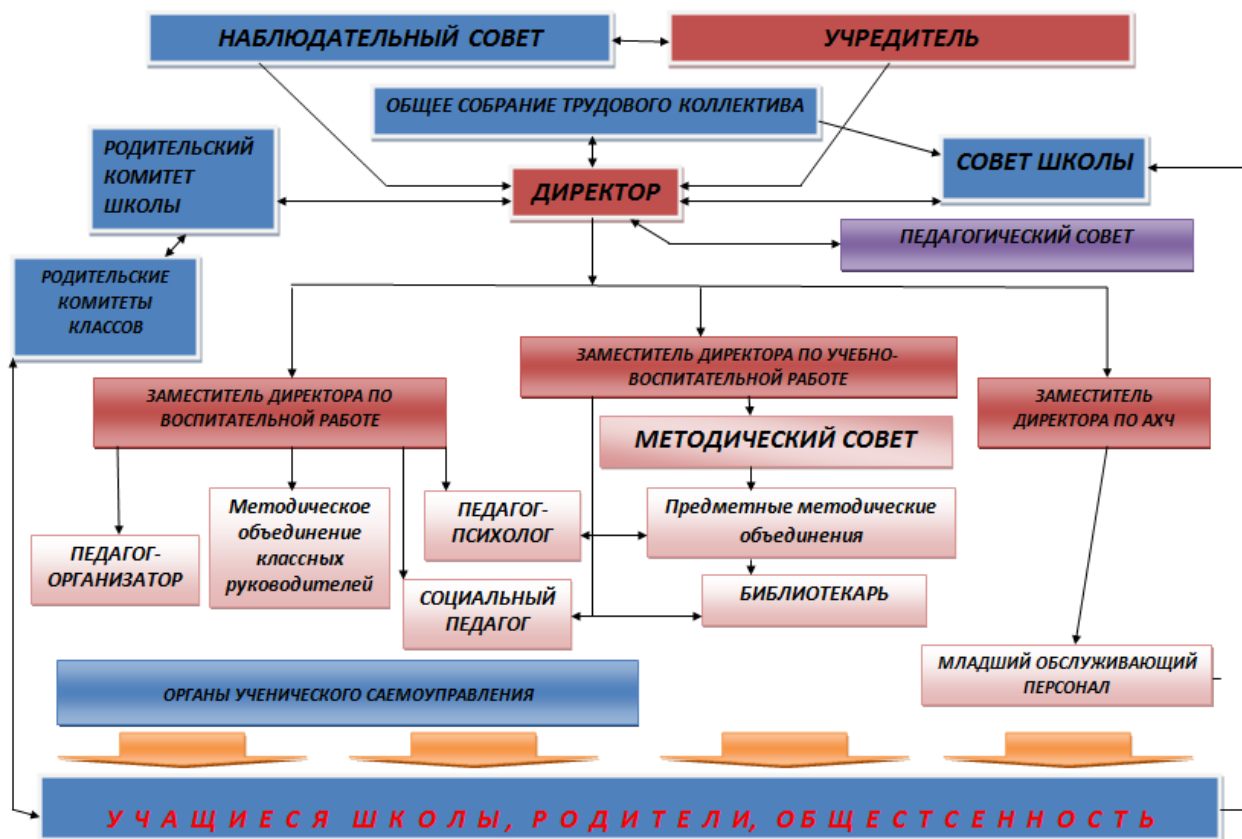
НАБЛЮДАТЕЛЬНЫЙ СОВЕТ

УЧРЕДИТЕЛЬ

ОБЩЕЕ СОБРАНИЕ ТРУДОВОГО КОЛЛЕКТИВА

РОДИТЕЛЬСКИЙ КОМИТЕТ ШКОЛЫ

ДИРЕКТОР

СОВЕТ ШКОЛЫ

ПЕДАГОГИЧЕСКИЙ СОВЕТ

РОДИТЕЛЬСКИЕ КОМИТЕТЫ КЛАССОВ

ЗАМЕСТИТЕЛЬ ДИРЕКТОРА ПО УЧЕБНО-ВОСПИТАТЕЛЬНОЙ РАБОТЕ

ЗАМЕСТИТЕЛЬ ДИРЕКТОРА ПО ВОСПИТАТЕЛЬНОЙ РАБОТЕ

ЗАМЕСТИТЕЛЬ ДИРЕКТОРА ПО АХЧ

МЕТОДИЧЕСКИЙ СОВЕТ

Методическое объединение классных руководителей

ПЕДАГОГ-ПСИХОЛОГ

Предметные методические объединения

ПЕДАГОГ-ОРГАНИЗАТОР

СОЦИАЛЬНЫЙ ПЕДАГОГ

БИБЛИОТЕКАРЬ

МЛАДШИЙ ОБСЛУЖИВАЮЩИЙ ПЕРСОНАЛ

ОРГАНЫ УЧЕНИЧЕСКОГО САЕМОУПРАВЛЕНИЯ

У Ч А Щ И Е С Я Ш К О Л Ы, Р О Д И Т Е Л И, О Б Щ Е С Т С Е Н Н О С Т Ь